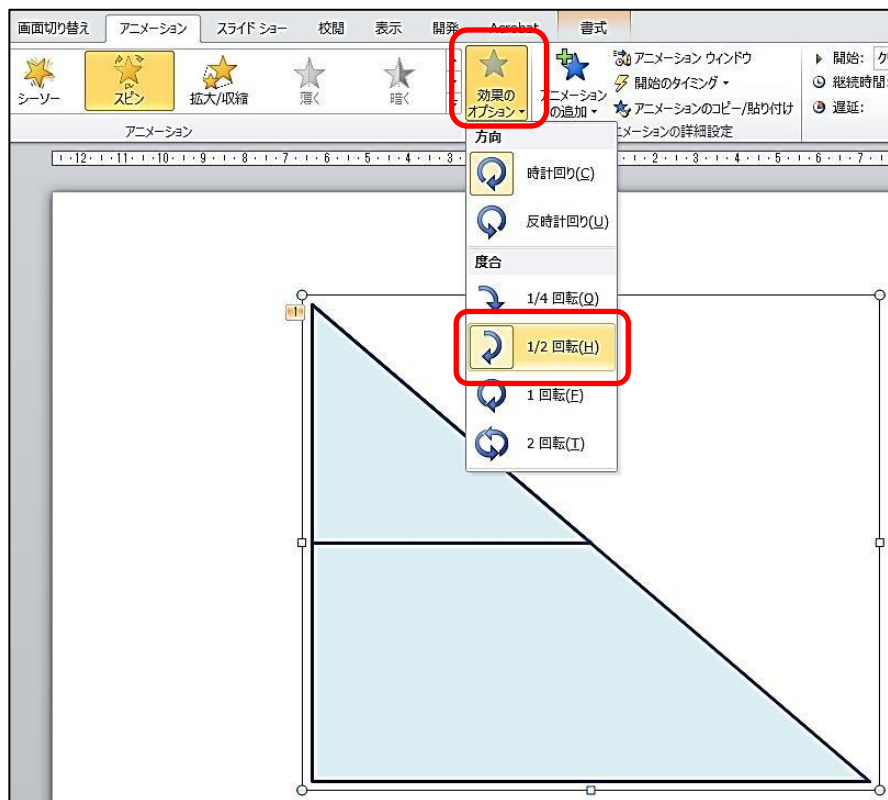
画面切り替え アニメーション スライド ショー 校閲 表示 開発 Acrobat 書式

シーソー スピン 拡大/収縮 薄く 暗く 効果の オプション アニメーション の追加 アニメーション ウィンドウ 開始のタイミング アニメーションのコピー/貼り付け 開始: ク 継続時間 遅延:

アニメーション アニメーションの詳細設定

方向
時計回り(C)
反時計回り(U)
度合
1/4 回転(Q)
1/2 回転(H)
1 回転(F)
2 回転(T)

1